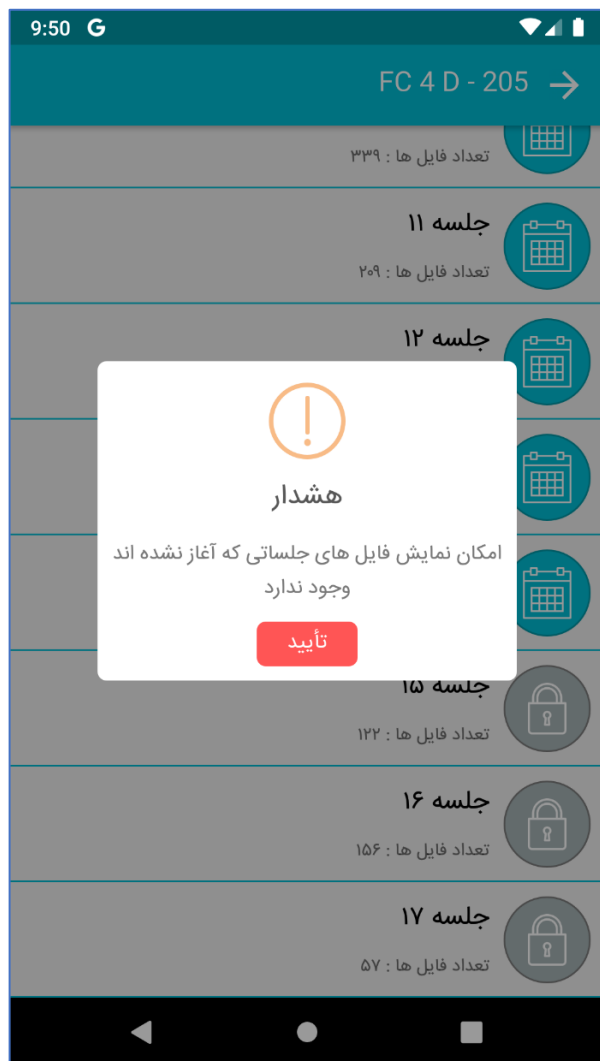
9:50 G

FC 4 D - 205

تعداد فایل ها : ۳۳۹

جلسه ۱۱
تعداد فایل ها : ۲۰۹

جلسه ۱۲

هشدار

امکان نمایش فایل های جلساتی که آغاز نشده اند وجود ندارد

تأیید

جلسه ۱۵
تعداد فایل ها : ۱۲۲

جلسه ۱۶
تعداد فایل ها : ۱۵۶

جلسه ۱۷
تعداد فایل ها : ۵۷